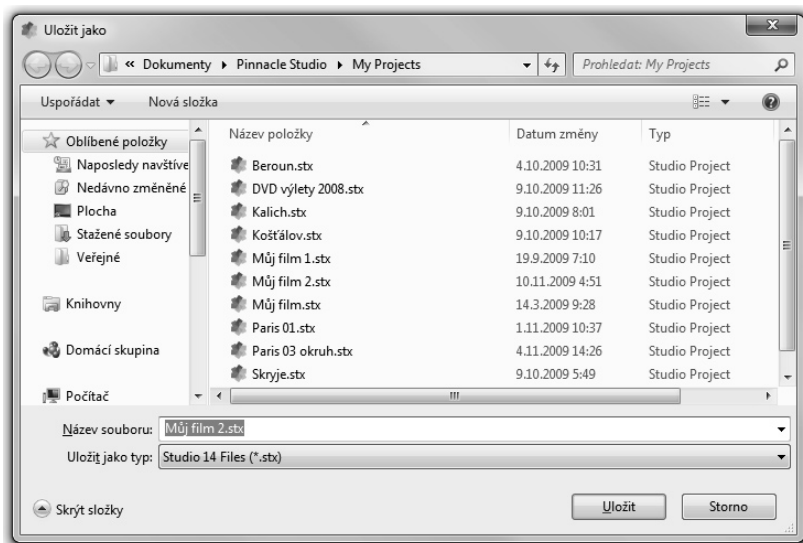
Uložit jako

« Dokumenty ▸ Pinnacle Studio ▸ My Projects

Prohledat: My Projects

Uspořádat ▾ Nová složka

Oblíbené položky
Naposledy navštíve
Nedávno změněné
Plocha
Stažené soubory
Veřejné

Knihovny

Domácí skupina

Počítač

| Název položky | Datum změny | Typ |
|---|---|---|
| Beroun.stx | 4.10.2009 10:31 | Studio Project |
| DVD výlety 2008.stx | 9.10.2009 11:26 | Studio Project |
| Kalich.stx | 9.10.2009 8:01 | Studio Project |
| Košťálov.stx | 9.10.2009 10:17 | Studio Project |
| Můj film 1.stx | 19.9.2009 7:10 | Studio Project |
| Můj film 2.stx | 10.11.2009 4:51 | Studio Project |
| Můj film.stx | 14.3.2009 9:28 | Studio Project |
| Paris 01.stx | 1.11.2009 10:37 | Studio Project |
| Paris 03 okruh.stx | 4.11.2009 14:26 | Studio Project |
| Skryje.stx | 9.10.2009 5:49 | Studio Project |

Název souboru: Můj film 2.stx

Uložit jako typ: Studio 14 Files (*.stx)

Skrýt složky

Uložit

Storno